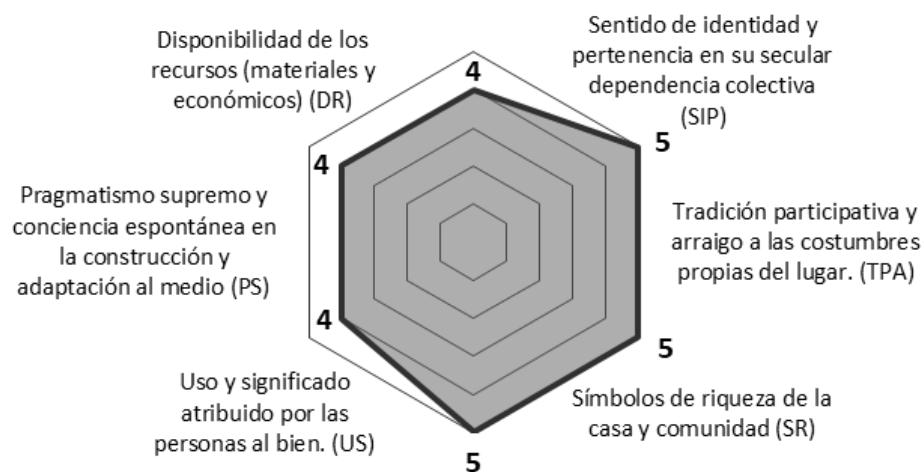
Disponibilidad de los recursos (materiales y económicos) (DR)

4

Sentido de identidad y pertenencia en su secular dependencia colectiva (SIP)

5

4

Pragmatismo supremo y conciencia espontánea en la construcción y adaptación al medio (PS)

Tradición participativa y arraigo a las costumbres propias del lugar. (TPA)

4

5

Uso y significado atribuido por las personas al bien. (US)

Símbolos de riqueza de la casa y comunidad (SR)

5